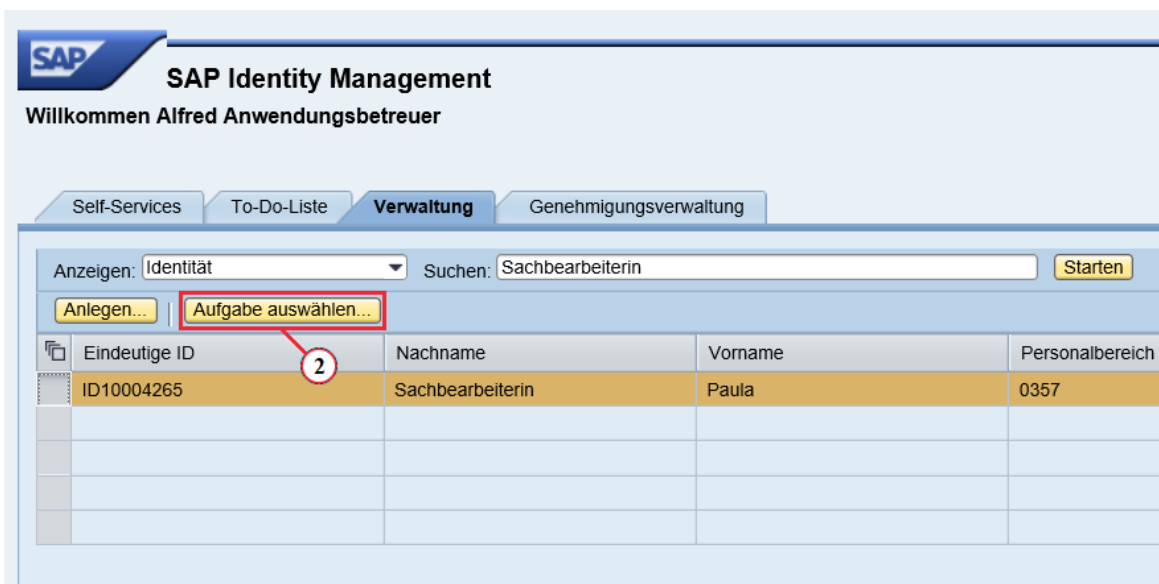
SAP

SAP Identity Management

Willkommen Alfred Anwendungsbetreuer

Self-Services | To-Do-Liste | Verwaltung | Genehmigungsverwaltung

Anzeigen: Identität Suchen: Sachbearbeiterin Starten

Anlegen... Aufgabe auswählen...

2

| Eindeutige ID | Nachname | Vorname | Personalbereich |
|---|---|---|---|
| ID10004265 | Sachbearbeiterin | Paula | 0357 |
| | | | |
| | | | |
| | | | |
| | | | |